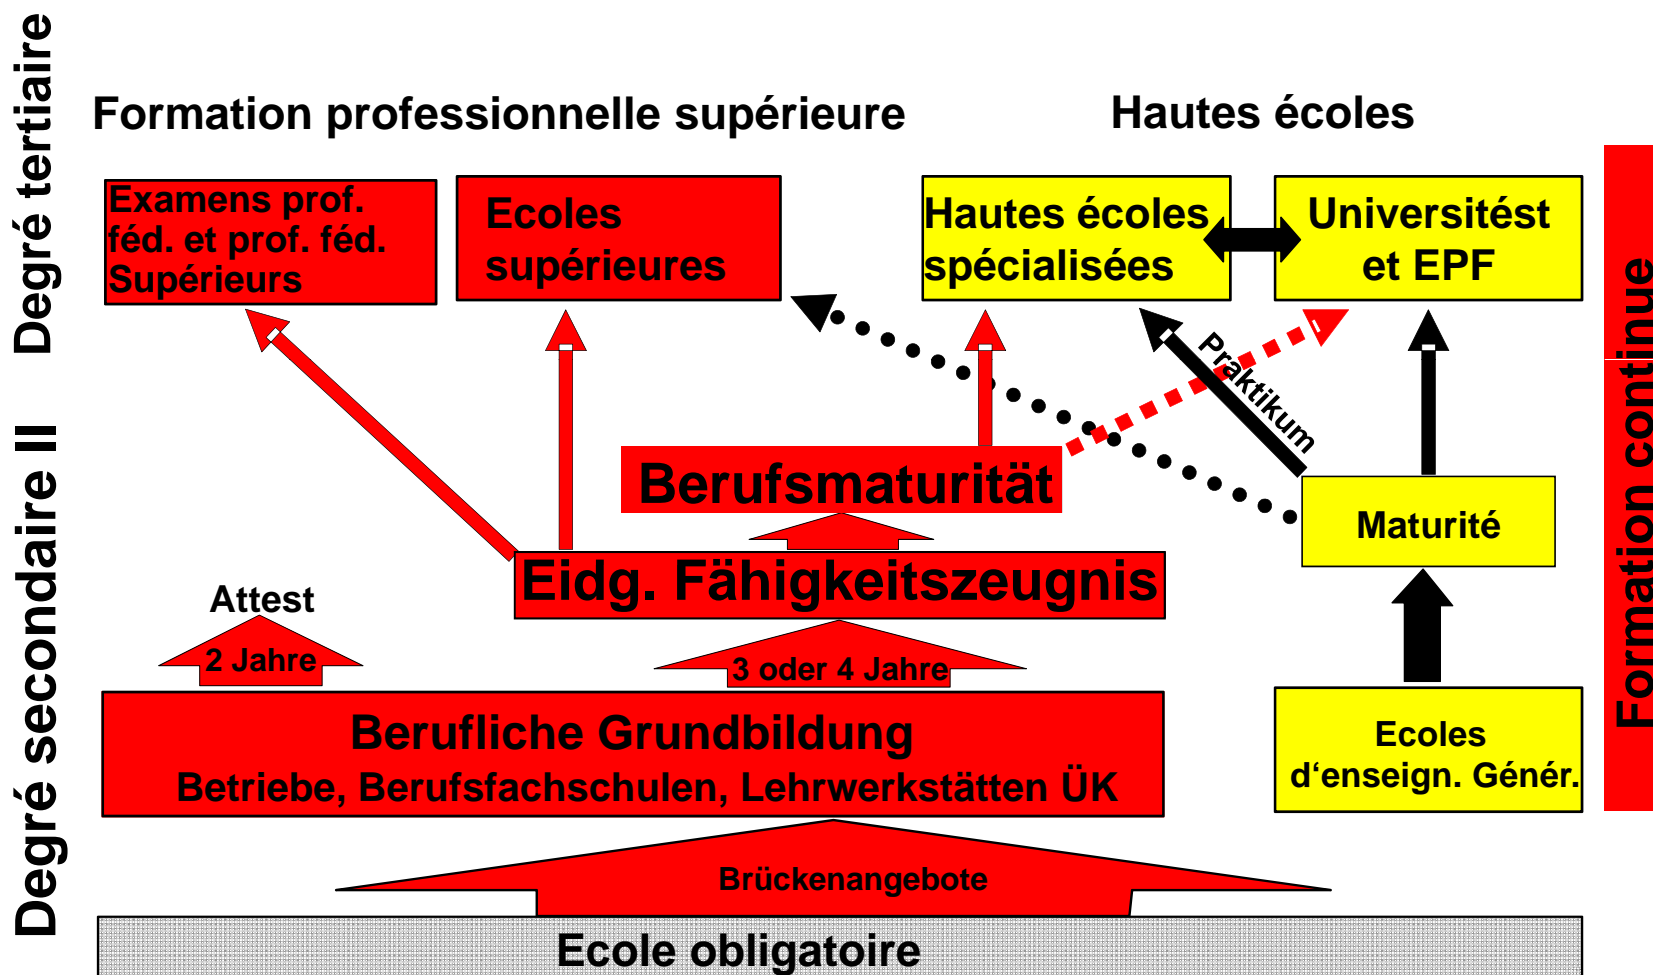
Degré tertiaire

Formation professionnelle supérieure

Hautes écoles

Examens prof. féd. et prof. féd. Supérieurs

Ecoles supérieures

Hautes écoles spécialisées

Universitést et EPF

Formation continue

Praktikum

Berufsmaturität

Maturité

Degré secondaire II

Eidg. Fähigkeitszeugnis

Attest

2 Jahre

3 oder 4 Jahre

Berufliche Grundbildung
Betriebe, Berufsfachschulen, Lehrwerkstätten ÜK

Ecoles d‘enseign. Génér.

Brückenangebote

Ecole obligatoire